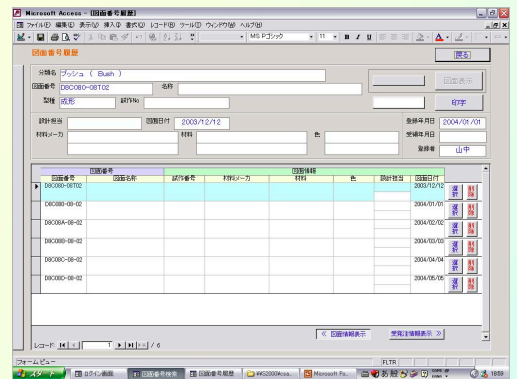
Microsoft Access - [図面番号履歴]

ファイル(F) 編集(E) 表示(V) 挿入(I) 書式(O) レコード(R) ツール(T) ウィンドウ(W) ヘルプ(H)

MS Pゴシック 11 B I U

図面番号履歴

戻る

分類名 ブッシュ ( Bush )

図面番号 DBC080-08T02 名称

型種 成形 試作No

図面表示

印字

設計担当 図面日付 2003/12/12 登録年月日 2004/01/01

材料メーカ 材料 色 受領年月日

登録者 山中

| 図面番号 | 図面名称 | 試作番号 | 材料メーカ | 材料 | 色 | 設計担当 | 図面日付 | | |
|---|---|---|---|---|---|---|---|---|---|
| DBC080-08T02 | | | | | | | 2003/12/12 | 選択 | 削除 |
| DBC080-08-02 | | | | | | | 2004/01/01 | 選択 | 削除 |
| DBC08A-08-02 | | | | | | | 2004/02/02 | 選択 | 削除 |
| DBC08B-08-02 | | | | | | | 2004/03/03 | 選択 | 削除 |
| DBC08C-08-02 | | | | | | | 2004/04/04 | 選択 | 削除 |
| DBC08D-08-02 | | | | | | | 2004/05/05 | 選択 | 削除 |

≪ 図面情報表示 受発注情報表示 ≫

レコード: 1 / 6

フォーム ビュー FLTR

スタート ログイン画面 図面番号検索 図面番号履歴 ¥¥IS2000¥csa... Microsoft Fo... 18:59